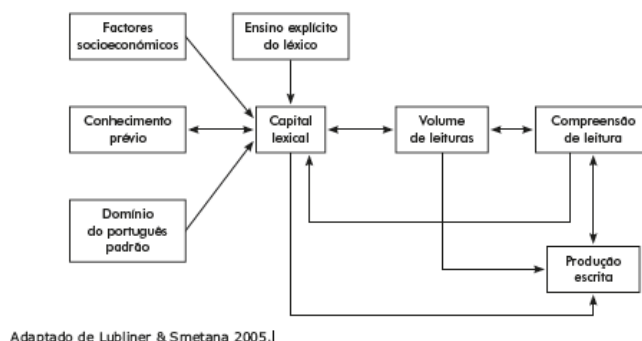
Factores socioeconómicos

Ensino explícito do léxico

Conhecimento prévio

Capital lexical

Volume de leituras

Compreensão de leitura

Domínio do português padrão

Produção escrita

Adaptado de Lubliner & Smetana 2005.